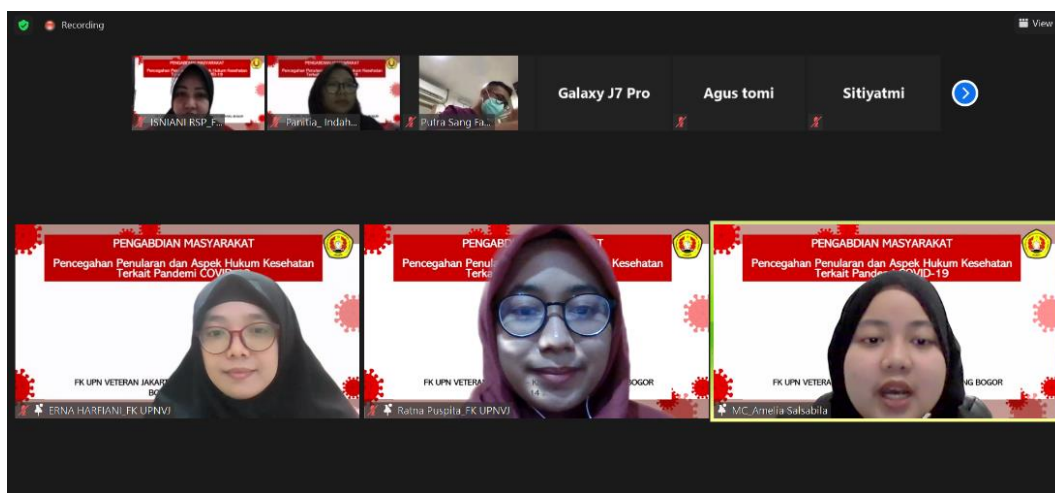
Recording

View

PENGABDIAN MASYARAKAT

Pencegahan Penularan dan Aspek Hukum Kesehatan

ISNIANI RSP_F...

PENGABDIAN MASYARAKAT

Pencegahan Penularan dan Aspek Hukum Kesehatan

Panitia_ Indah...

Putra Sang Fa...

Galaxy J7 Pro

Agus tomi

Sitiyatmi

PENGABDIAN MASYARAKAT

Pencegahan Penularan dan Aspek Hukum Kesehatan Terkait Pandemi COVID-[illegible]

FK UPN VETERAN JAKARTA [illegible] BOG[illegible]

ERNA HARFIANI_FK UPNVJ

PENGABDIAN MASYARAKAT

Pencegahan Penularan dan Aspek Hukum Kesehatan Terkait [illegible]

FK UPN VETERA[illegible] BOGOR

Ratna Puspita_FK UPNVJ

PENGABDIAN MASYARAKAT

Pencegahan Penularan dan Aspek Hukum Kesehatan Terkait Pande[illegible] COVID-19

FK UPN VETERA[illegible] NG BOGOR

MC_Amelia Salsabila